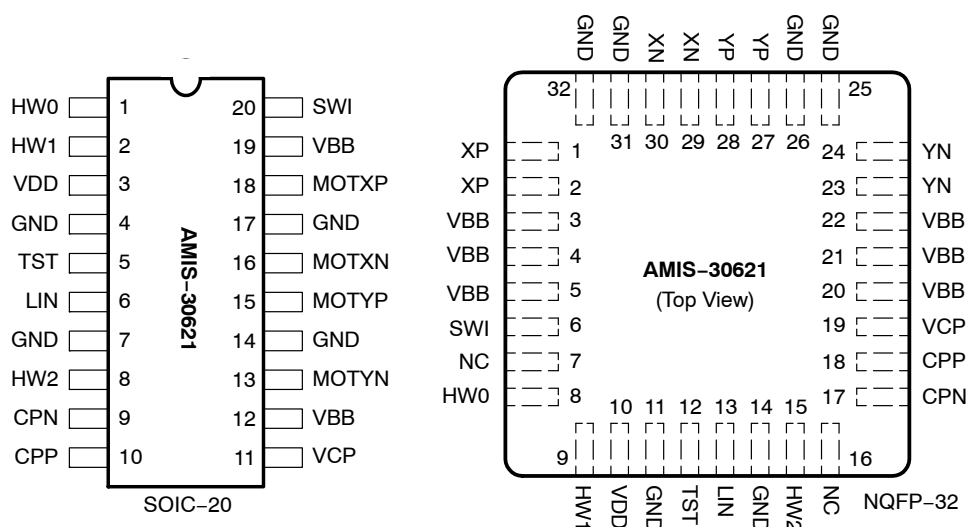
HW0 1
HW1 2
VDD 3
GND 4
TST 5
LIN 6
GND 7
HW2 8
CPN 9
CPP 10

20 SWI
19 VBB
18 MOTXP
17 GND
16 MOTXN
15 MOTYP
14 GND
13 MOTYN
12 VBB
11 VCP

AMIS−30621

SOIC−20

GND GND XN XN YP YP GND GND

32 31 30 29 28 27 26 25

XP 1
XP 2
VBB 3
VBB 4
VBB 5
SWI 6
NC 7
HW0 8

24 YN
23 YN
22 VBB
21 VBB
20 VBB
19 VCP
18 CPP
17 CPN

AMIS−30621
(Top View)

9 10 11 12 13 14 15 16

HW1 VDD GND TST LIN GND HW2 NC

NQFP−32